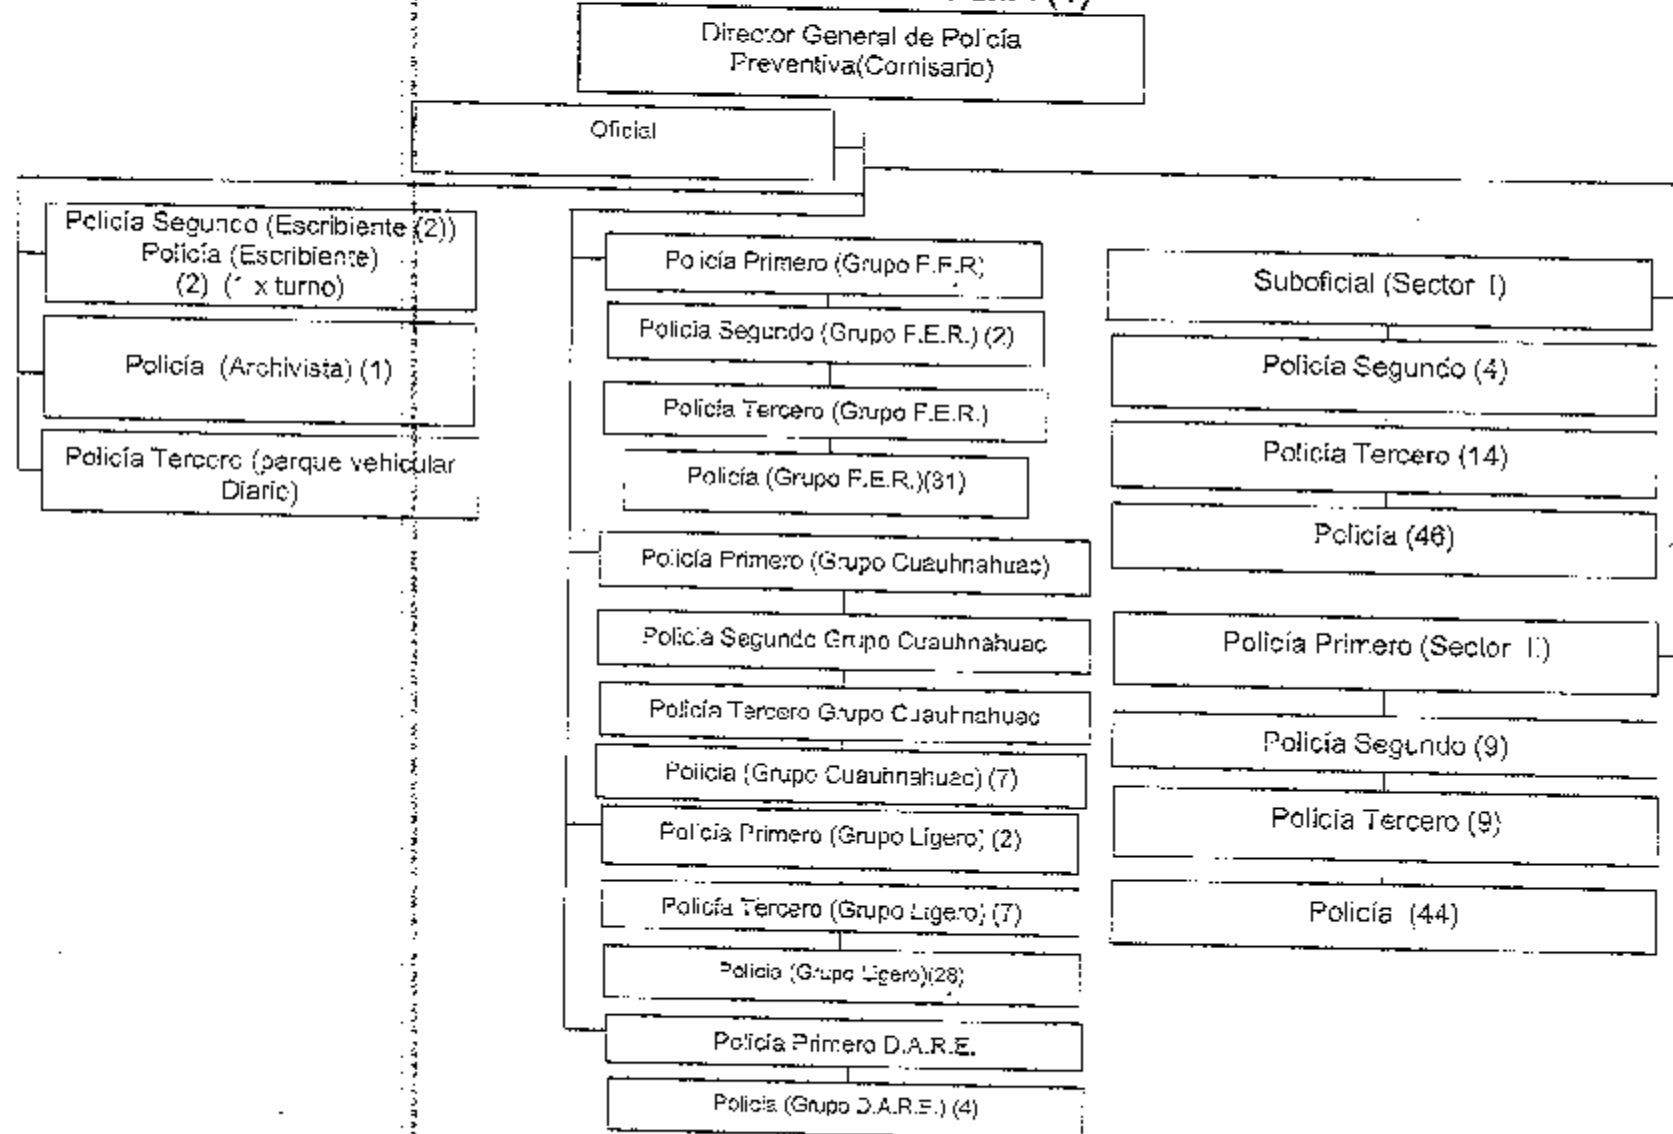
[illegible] (1)

Director General de Policía Preventiva(Comisario)

Oficial

Policía Segundo (Escribiente (2)) Policía (Escribiente) (2) (1 x turno)

Policía (Archivista) (1)

Policía Tercero (parque vehicular Diario)

Policía Primero (Grupo F.E.R)

Policía Segundo (Grupo F.E.R.) (2)

Policía Tercero (Grupo F.E.R.)

Policía (Grupo F.E.R.)(31)

Policía Primero (Grupo Cuauhnahuac)

Policía Segundo Grupo Cuauhnahuac

Policía Tercero Grupo Cuauhnahuac

Policía (Grupo Cuauhnahuac) (7)

Policía Primero (Grupo Ligero) (2)

Policía Tercero (Grupo Ligero) (7)

Policía (Grupo Ligero)(28)

Policía Primero D.A.R.E.

Policía (Grupo D.A.R.E.) (4)

Suboficial (Sector I)

Policía Segundo (4)

Policía Tercero (14)

Policía (46)

Policía Primero (Sector I)

Policía Segundo (9)

Policía Tercero (9)

Policía (44)